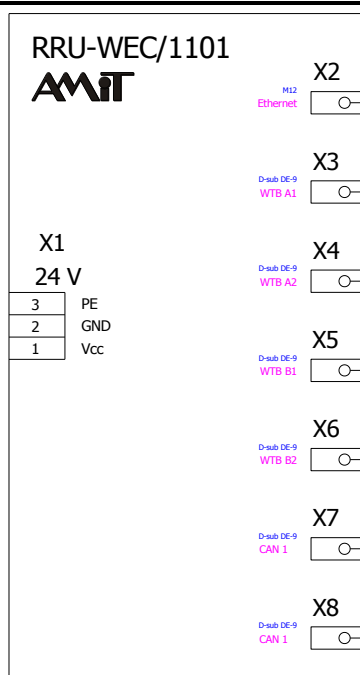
RRU-WEC/1101
AMiT

X1
24 V

| 3 | PE |
|---|---|
| 2 | GND |
| 1 | Vcc |

X2
M12
Ethernet

X3
D-sub DE-9
WTB A1

X4
D-sub DE-9
WTB A2

X5
D-sub DE-9
WTB B1

X6
D-sub DE-9
WTB B2

X7
D-sub DE-9
CAN 1

X8
D-sub DE-9
CAN 1